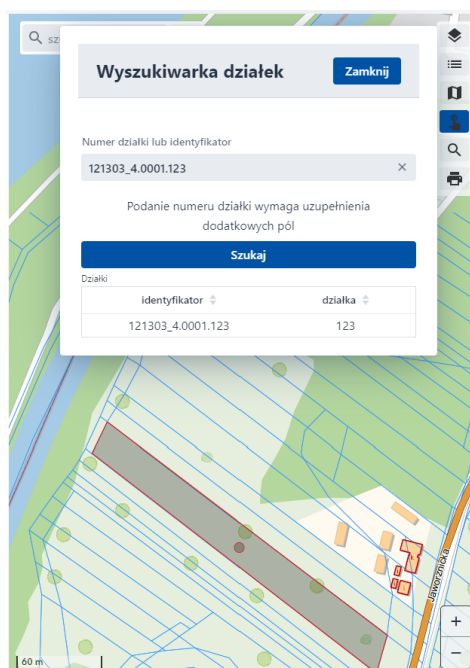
sz

Wyszukiwarka działek

Zamknij

Numer działki lub identyfikator

121303_4.0001.123

×

Podanie numeru działki wymaga uzupełnienia dodatkowych pól

Szukaj

Działki

| identyfikator | działka |
|---|---|
| 121303_4.0001.123 | 123 |

Jaworznicka

+

−

60 m